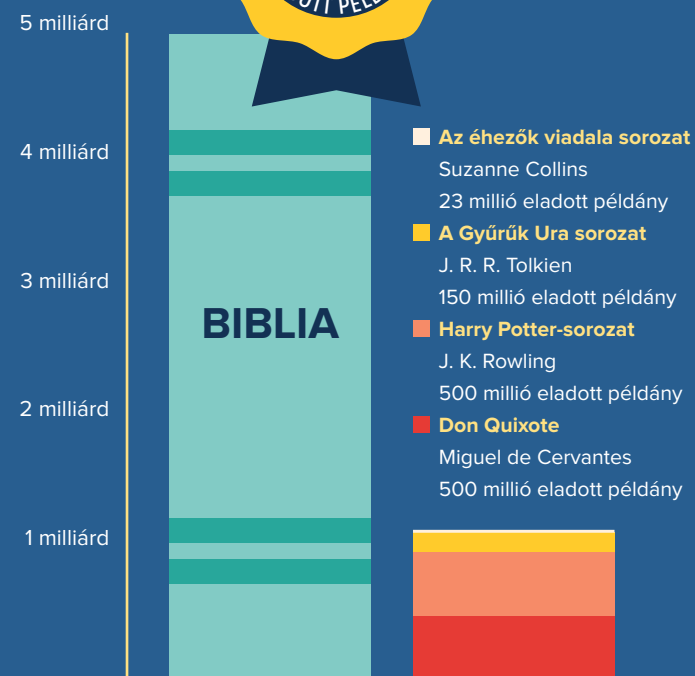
5 milliárd

4 milliárd

3 milliárd

2 milliárd

1 milliárd

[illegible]OTT PÉLD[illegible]

BIBLIA

Az éhezők viadala sorozat
Suzanne Collins
23 millió eladott példány

A Gyűrűk Ura sorozat
J. R. R. Tolkien
150 millió eladott példány

Harry Potter-sorozat
J. K. Rowling
500 millió eladott példány

Don Quixote
Miguel de Cervantes
500 millió eladott példány